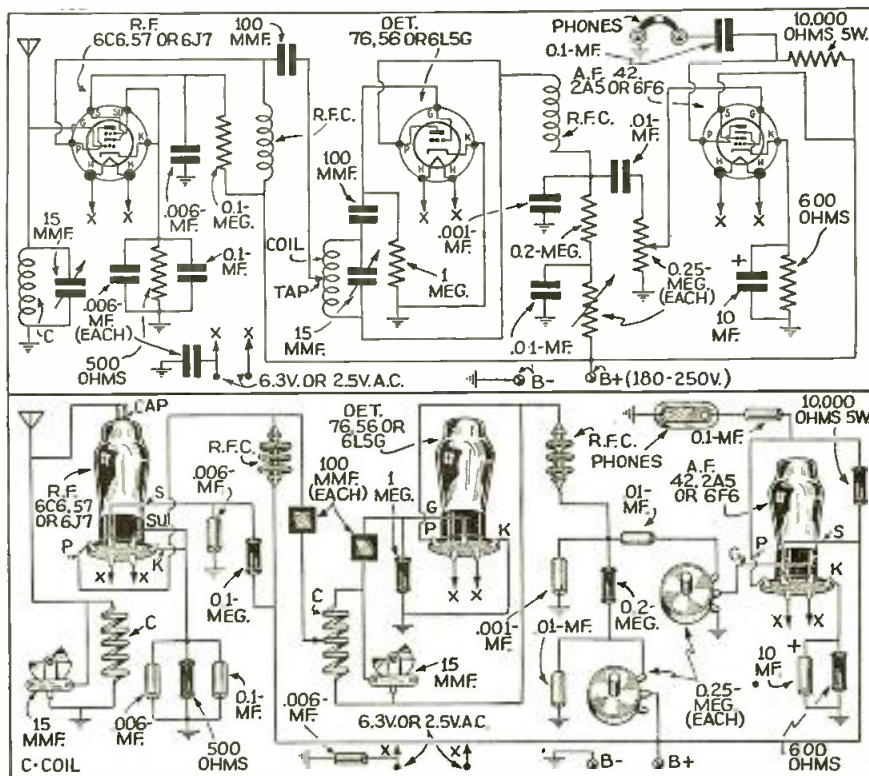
R.F. 6C6,57 OR 6J7
100 MMF.
DET. 76,56 OR 6L5G
PHONES
0.1-MF.
10,000 OHMS 5W.
A.F. 42, 2A5 OR 6F6
R.F.C.
R.F.C.
.01-MF.
SU
G
P
K
H
H
G
K
H
H
S
G
K
X
X
X
X
X
X
.006-MF.
0.1-MEG.
100 MMF.
.001-MF.
600 OHMS
15 MMF.
0.1-MF.
COIL
TAP
1 MEG.
0.2-MEG.
0.25-MEG. (EACH)
.006-MF (EACH)
15 MMF.
+
10 MF.
C
.01-MF.
500 OHMS
X
X
6.3V. OR 2.5V. A.C.
B-
B+(180-250V.)

CAP
R.F.C.
DET. 76,56 OR 6L5G
R.F.C.
PHONES
0.1-MF.
10,000 OHMS 5W
R.F. 6C6,57 OR 6J7
.006-MF.
100 MMF. (EACH)
1 MEG.
A.F. 42, 2A5 OR 6F6
S
SU
G
P
K
.01-MF.
P
S
K
X
X
X
X
0.1-MEG.
X
X
C
C
.001-MF.
0.2-MEG.
15 MMF.
.01-MF.
+
10 MF.
0.1-MF.
15 MMF.
.006-MF.
500 OHMS
.006-MF.
0.25-MEG (EACH)
C-COIL
6.3V. OR 2.5V. A.C.
X
X
B-
B+
600 OHMS